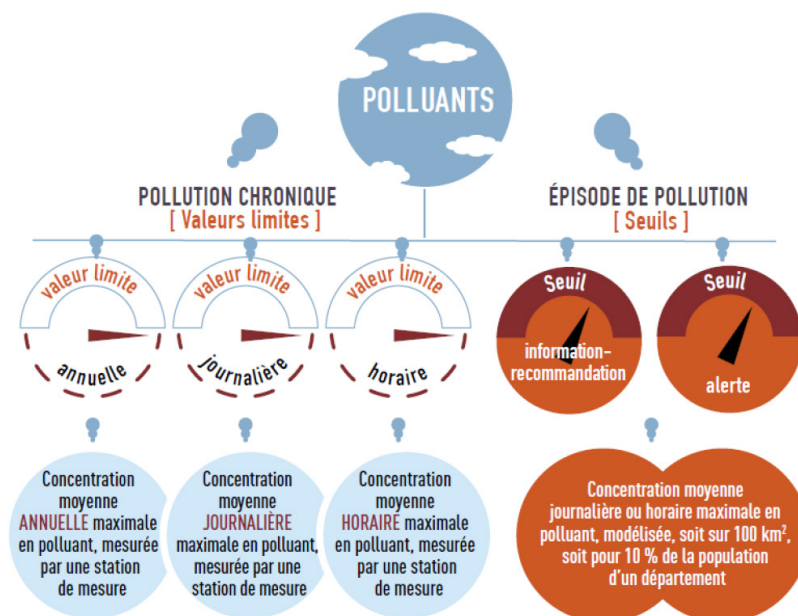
POLLUANTS

POLLUTION CHRONIQUE
[ Valeurs limites ]

ÉPISODE DE POLLUTION
[ Seuils ]

valeur limite
annuelle

valeur limite
journalière

valeur limite
horaire

Seuil
information-recommandation

Seuil
alerte

Concentration moyenne ANNUELLE maximale en polluant, mesurée par une station de mesure

Concentration moyenne JOURNALIÈRE maximale en polluant, mesurée par une station de mesure

Concentration moyenne HORAIRE maximale en polluant, mesurée par une station de mesure

Concentration moyenne journalière ou horaire maximale en polluant, modélisée, soit sur 100 km$^2$, soit pour 10 % de la population d'un département